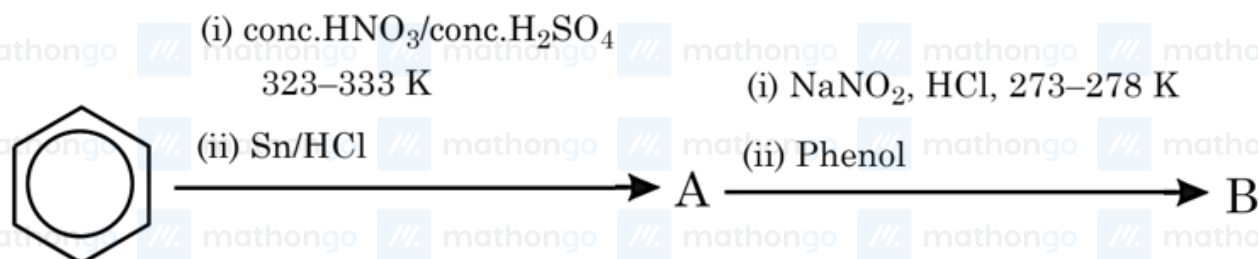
(i) conc.$HNO_3$/conc.$H_2SO_4$
323–333 K
(ii) Sn/HCl
A
(i) $NaNO_2$, HCl, 273–278 K
(ii) Phenol
B

mathongo mathongo mathongo mathongo mathongo mathongo mathongo mathongo mathongo mathongo mathongo mathongo mathongo mathongo mathongo